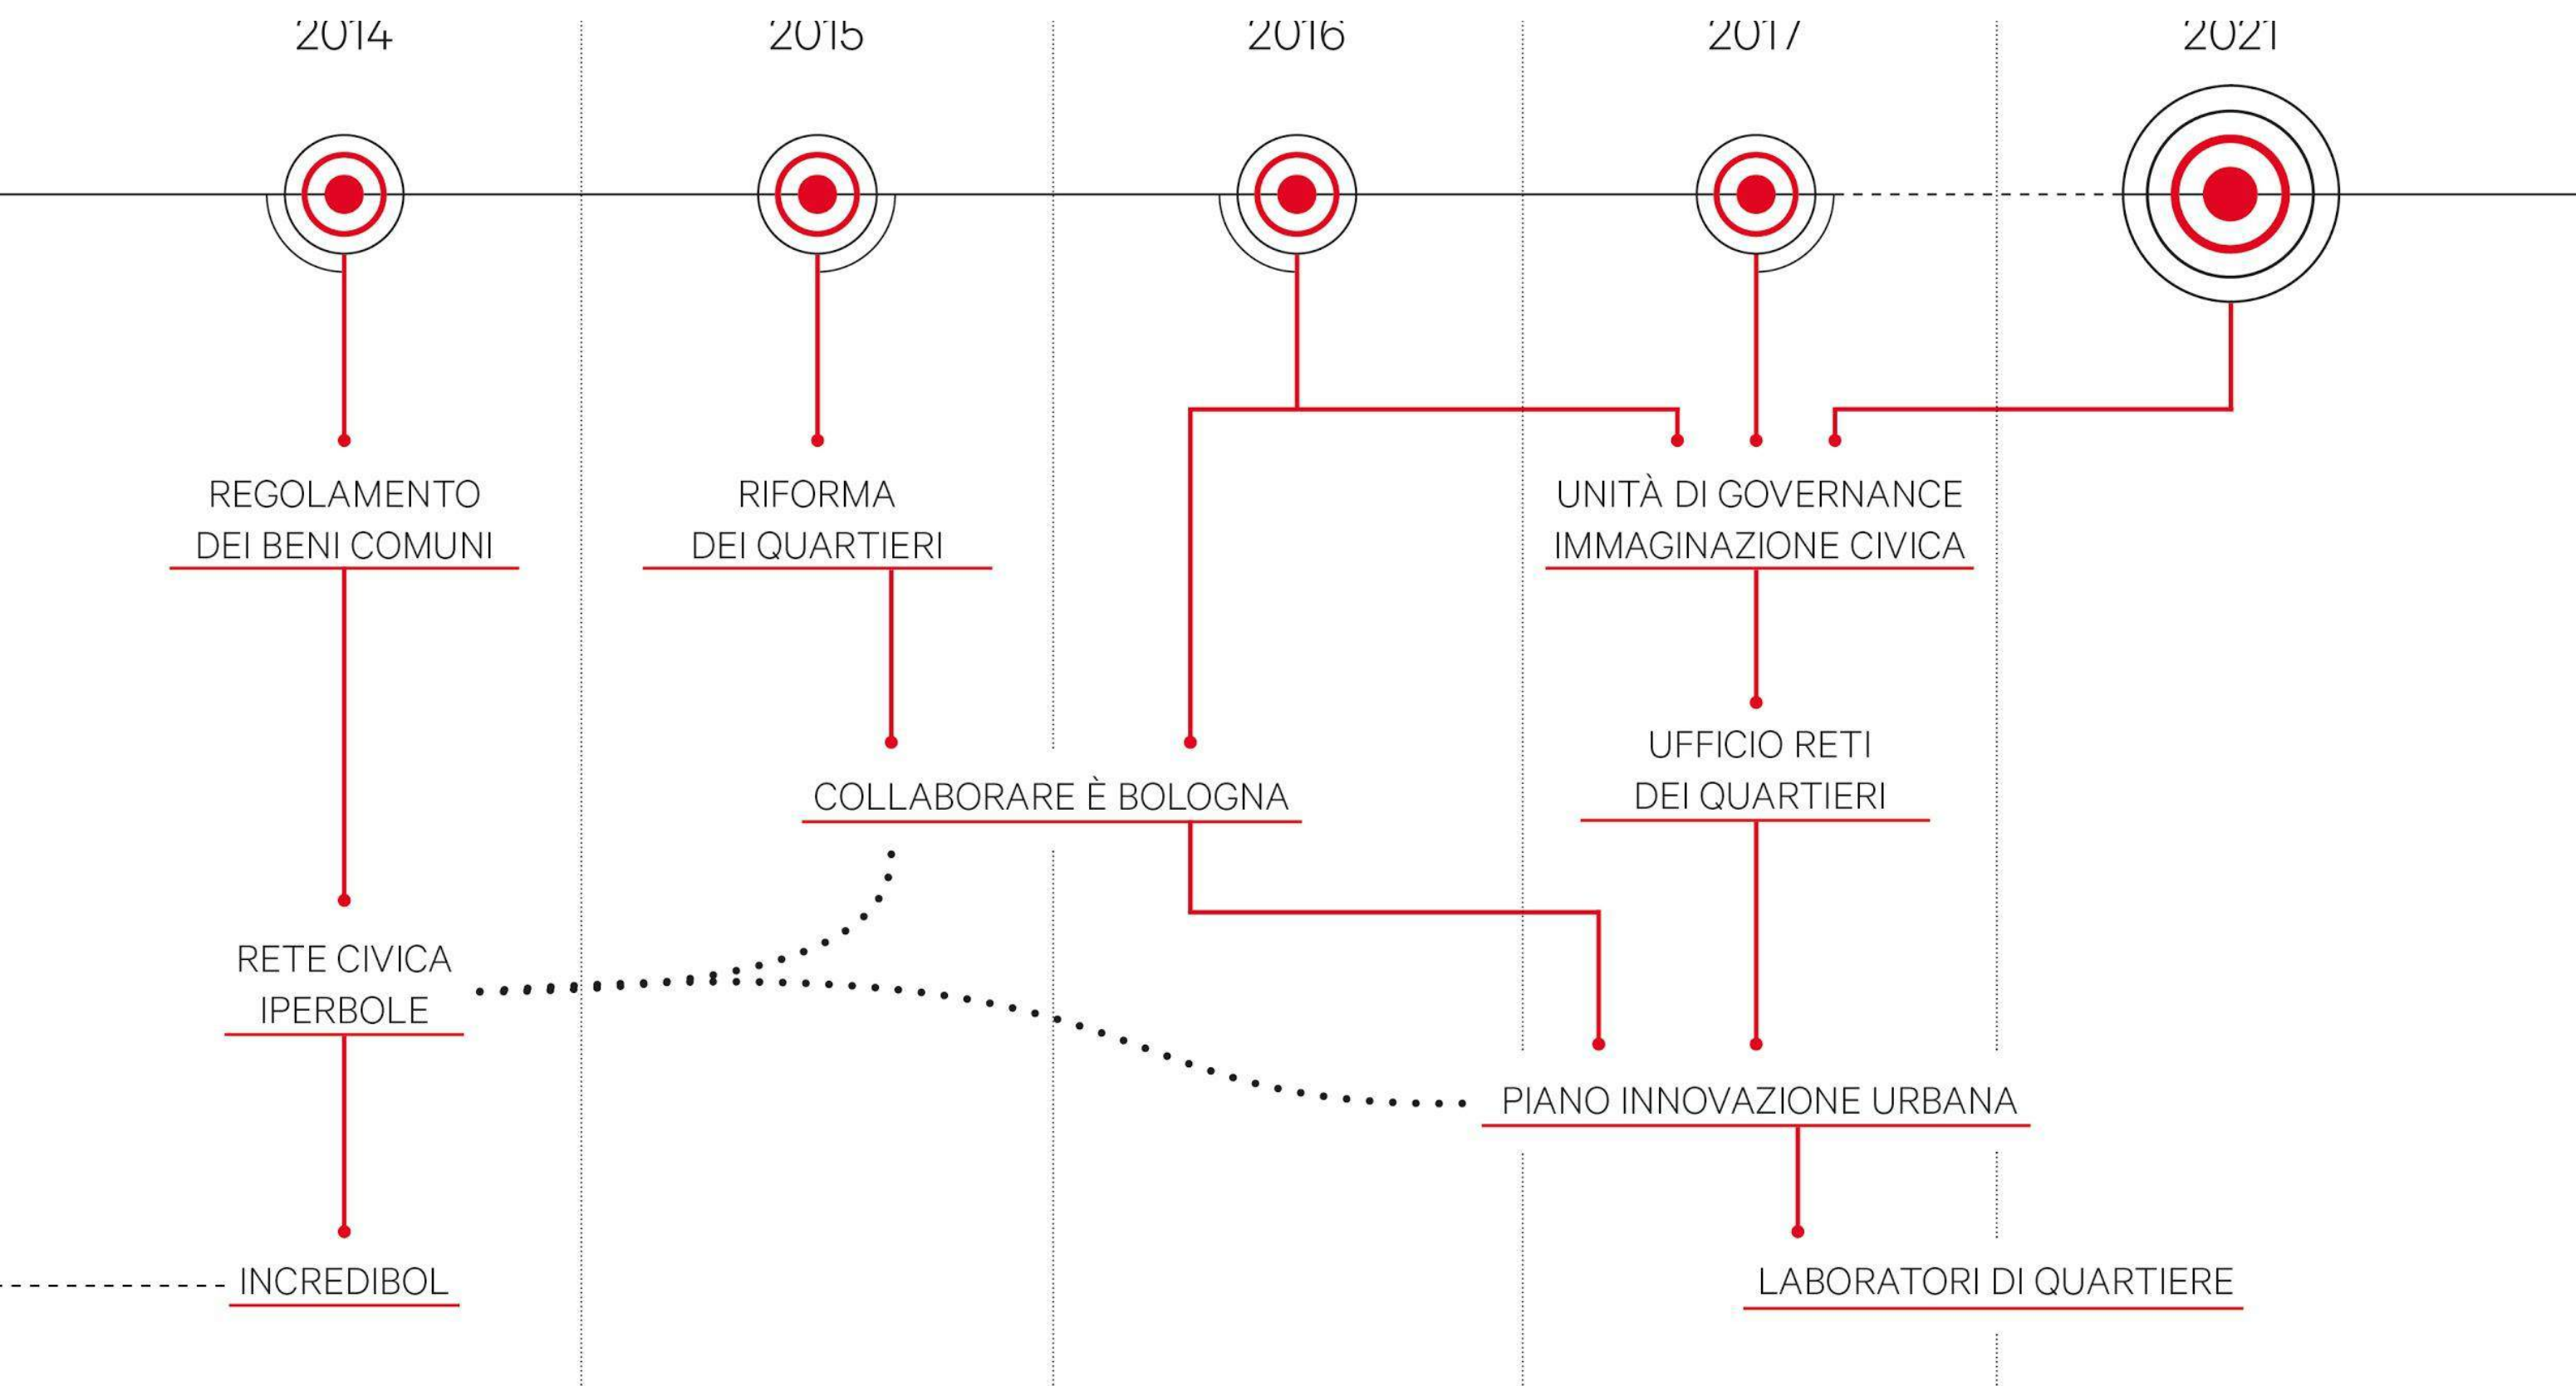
2014

2015

2016

2017

2021

REGOLAMENTO DEI BENI COMUNI

RIFORMA DEI QUARTIERI

UNITÀ DI GOVERNANCE IMMAGINAZIONE CIVICA

UFFICIO RETI DEI QUARTIERI

COLLABORARE È BOLOGNA

RETE CIVICA IPERBOLE

PIANO INNOVAZIONE URBANA

INCREDIBOL

LABORATORI DI QUARTIERE